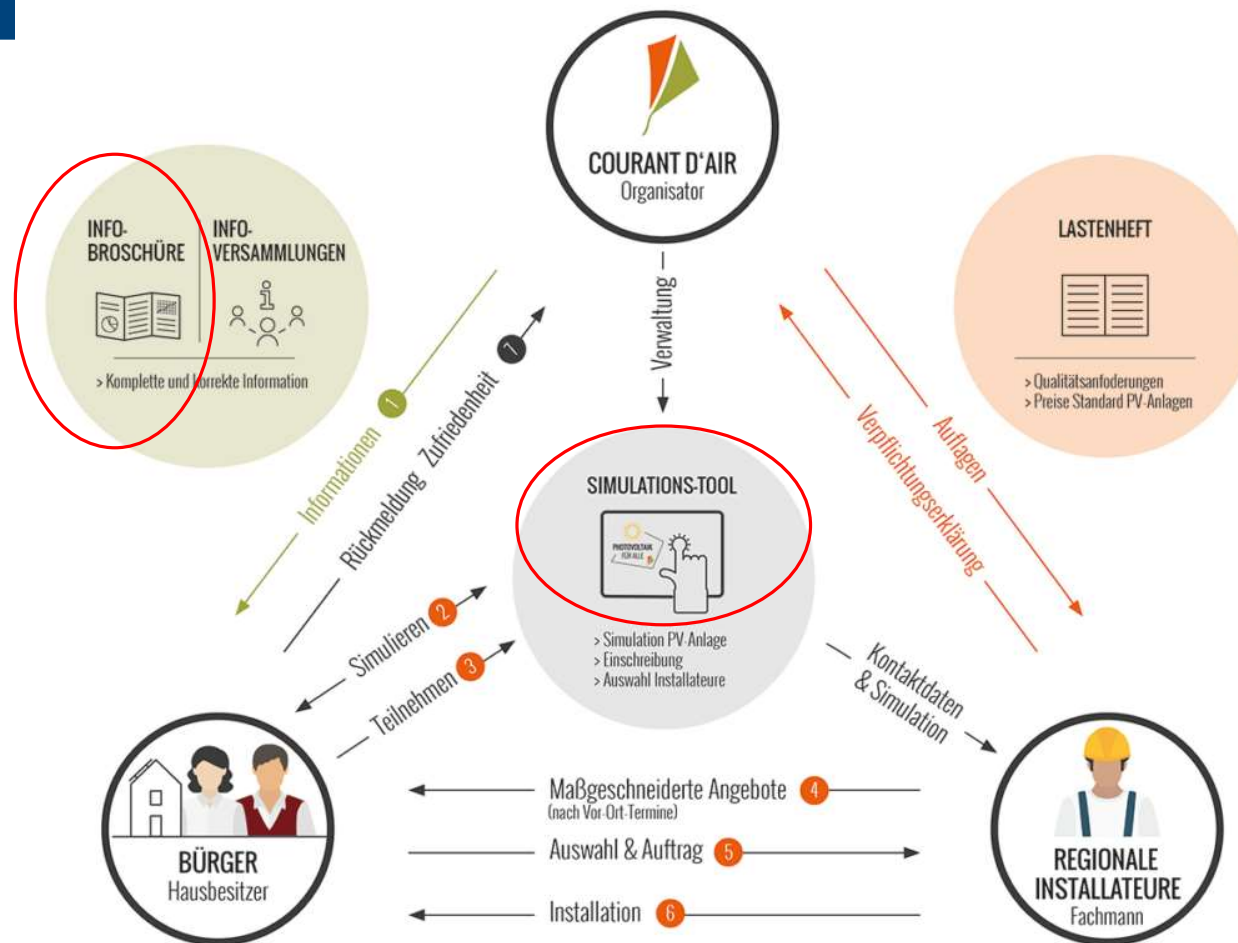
COURANT D'AIR
Organisator

INFO-BROSCHÜRE

INFO-VERSAMMLUNGEN

> Komplette und korrekte Information

LASTENHEFT

> Qualitätsanfoderungen
> Preise Standard PV-Anlagen

Informationen 1

Rückmeldung Zufriedenheit 7

Verwaltung

Auflagen

Verpflichtungserklärung

SIMULATIONS-TOOL

PHOTOVOLTAIK FÜR ALLE

> Simulation PV-Anlage
> Einschreibung
> Auswahl Installateure

Simulieren 2

Teilnehmen 3

Kontaktdaten & Simulation

Maßgeschneiderte Angebote 4
(nach Vor-Ort-Termine)

Auswahl & Auftrag 5

Installation 6

BÜRGER
Hausbesitzer

REGIONALE INSTALLATEURE
Fachmann